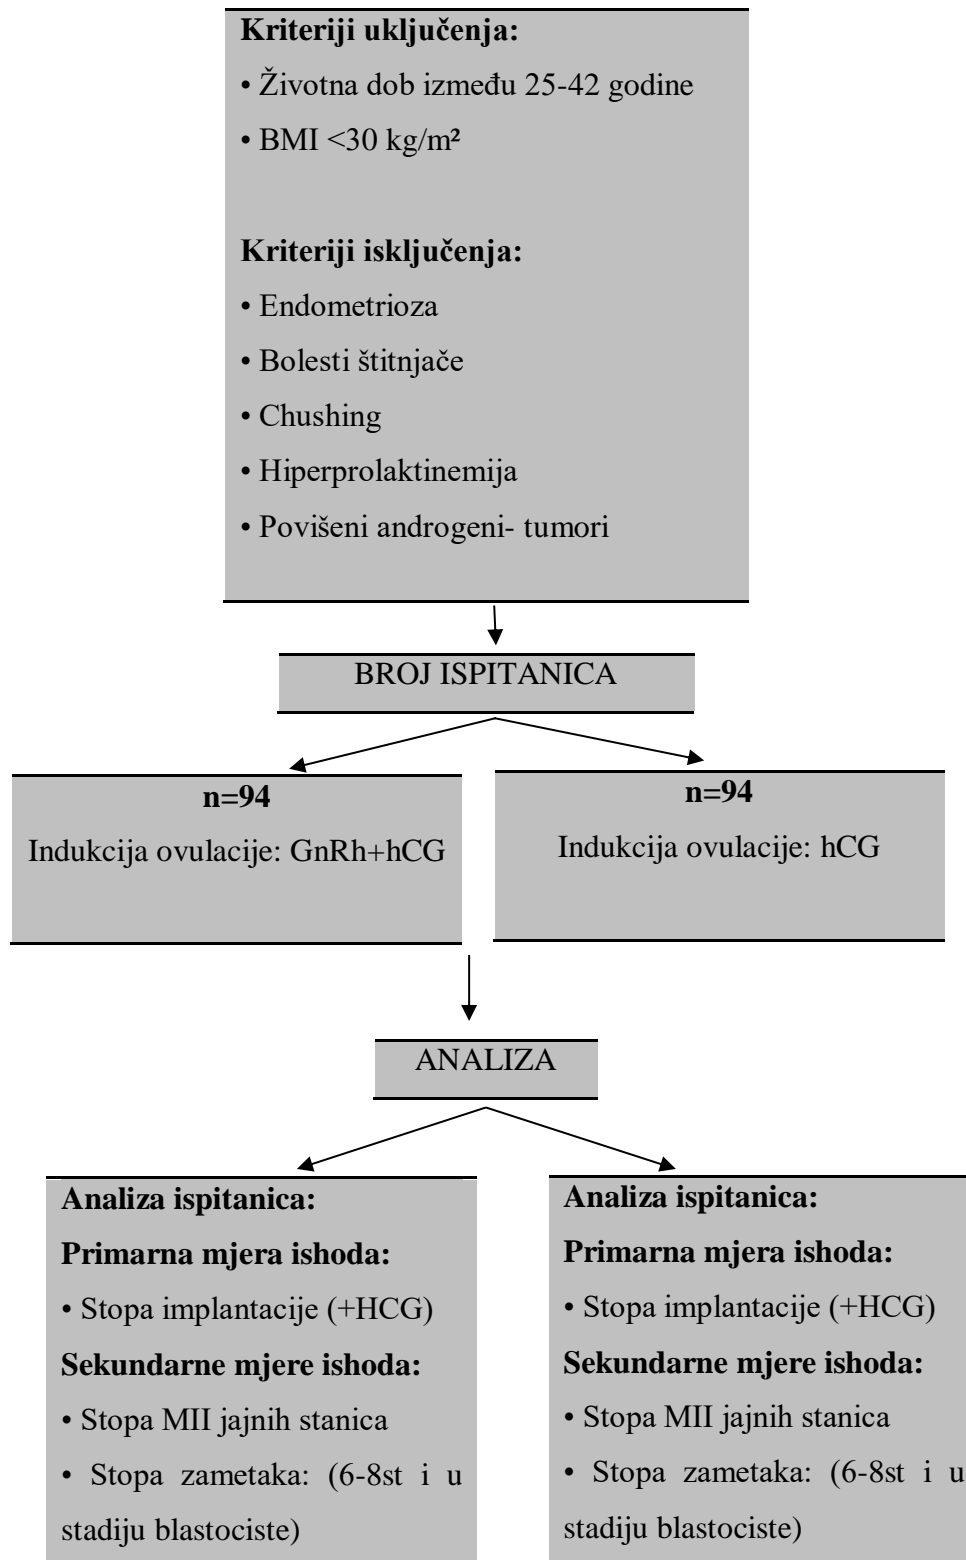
**Kriteriji uključenja:**
• Životna dob između 25-42 godine
• BMI <30 kg/m²

**Kriteriji isključenja:**
• Endometrioza
• Bolesti štitnjače
• Chushing
• Hiperprolaktinemija
• Povišeni androgeni- tumori

BROJ ISPITANICA

**n=94**
Indukcija ovulacije: GnRh+hCG

**n=94**
Indukcija ovulacije: hCG

ANALIZA

**Analiza ispitanica:**
**Primarna mjera ishoda:**
• Stopa implantacije (+HCG)
**Sekundarne mjere ishoda:**
• Stopa MII jajnih stanica
• Stopa zametaka: (6-8st i u stadiju blastociste)

**Analiza ispitanica:**
**Primarna mjera ishoda:**
• Stopa implantacije (+HCG)
**Sekundarne mjere ishoda:**
• Stopa MII jajnih stanica
• Stopa zametaka: (6-8st i u stadiju blastociste)